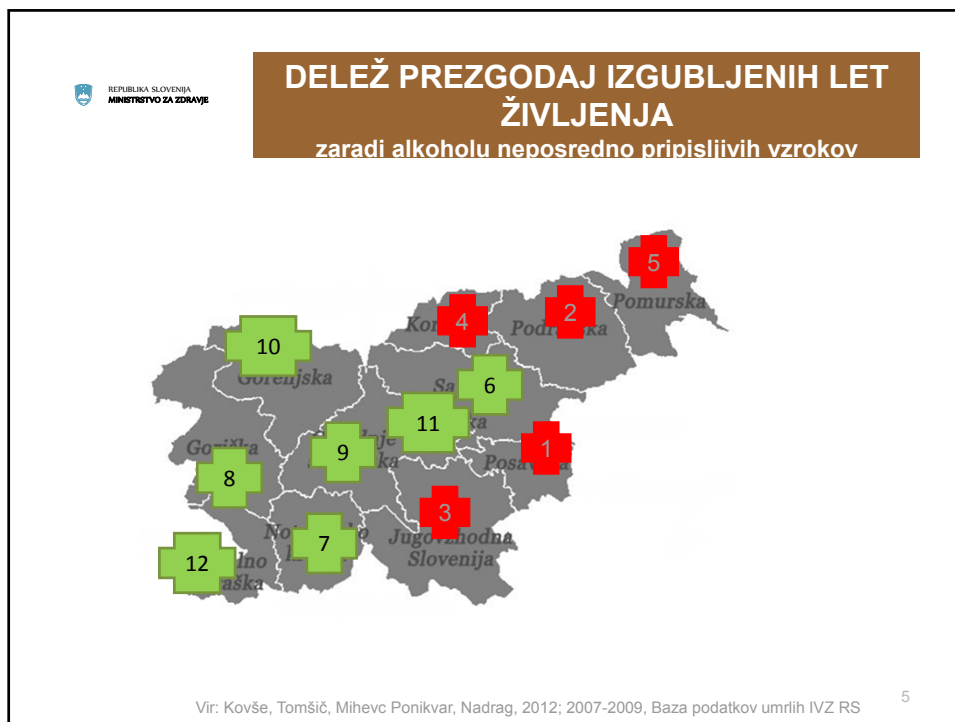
REPUBLIKA SLOVENIJA
MINISTRSTVO ZA ZDRAVJE

DELEŽ PREZGODAJ IZGUBLJENIH LET ŽIVLJENJA
zaradi alkoholu neposredno pripisljivih vzrokov

5
Pomurska
4
Ko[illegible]
2
Podr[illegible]ka
10
Gorenjska
6
Sa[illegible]
11
Go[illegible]ka
9
1
Posa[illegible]
8
3
Jugovzhodna Slovenija
7
No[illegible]
12
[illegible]no
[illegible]aška

Vir: Kovše, Tomšič, Mihevc Ponikvar, Nadrag, 2012; 2007-2009, Baza podatkov umrlih IVZ RS

5